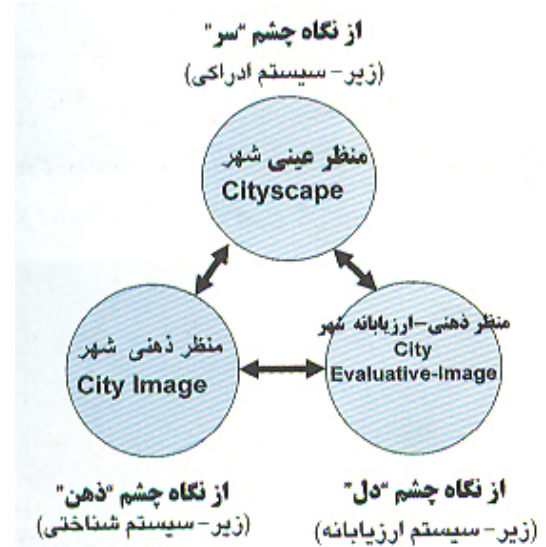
از نگاه چشم "سر"
(زیر- سیستم ادراکی)

منظر عینی شهر
Cityscape

منظر ذهنی شهر
City Image

منظر ذهنی-ارزیابانه شهر
City
Evaluative-Image

از نگاه چشم "ذهن"
(زیر- سیستم شناختی)

از نگاه چشم "دل"
(زیر- سیستم ارزیابانه)